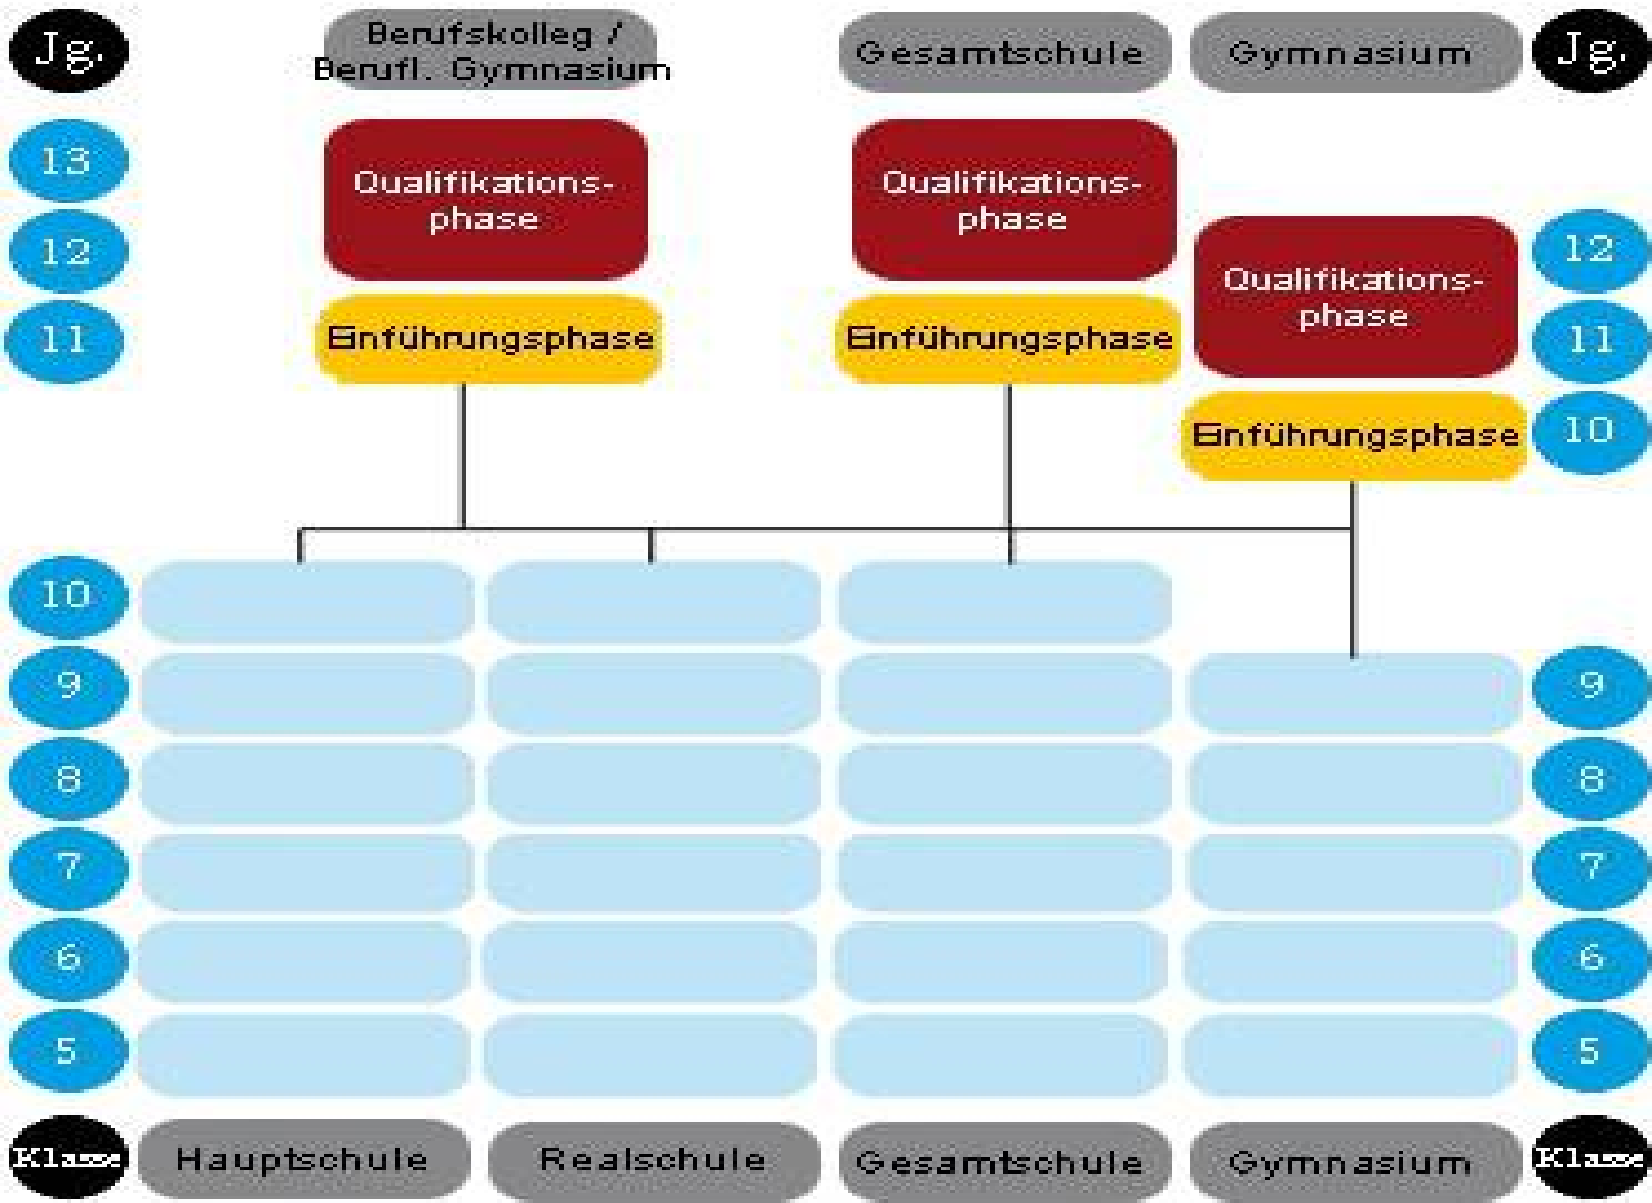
Jg.

Berufskolleg / Berufl. Gymnasium

Gesamtschule

Gymnasium

Jg.

13

12

11

Qualifikations-phase

Einführungsphase

Qualifikations-phase

Einführungsphase

Qualifikations-phase

Einführungsphase

12

11

10

10

9

8

7

6

5

9

8

7

6

5

Klasse

Hauptschule

Realschule

Gesamtschule

Gymnasium

Klasse